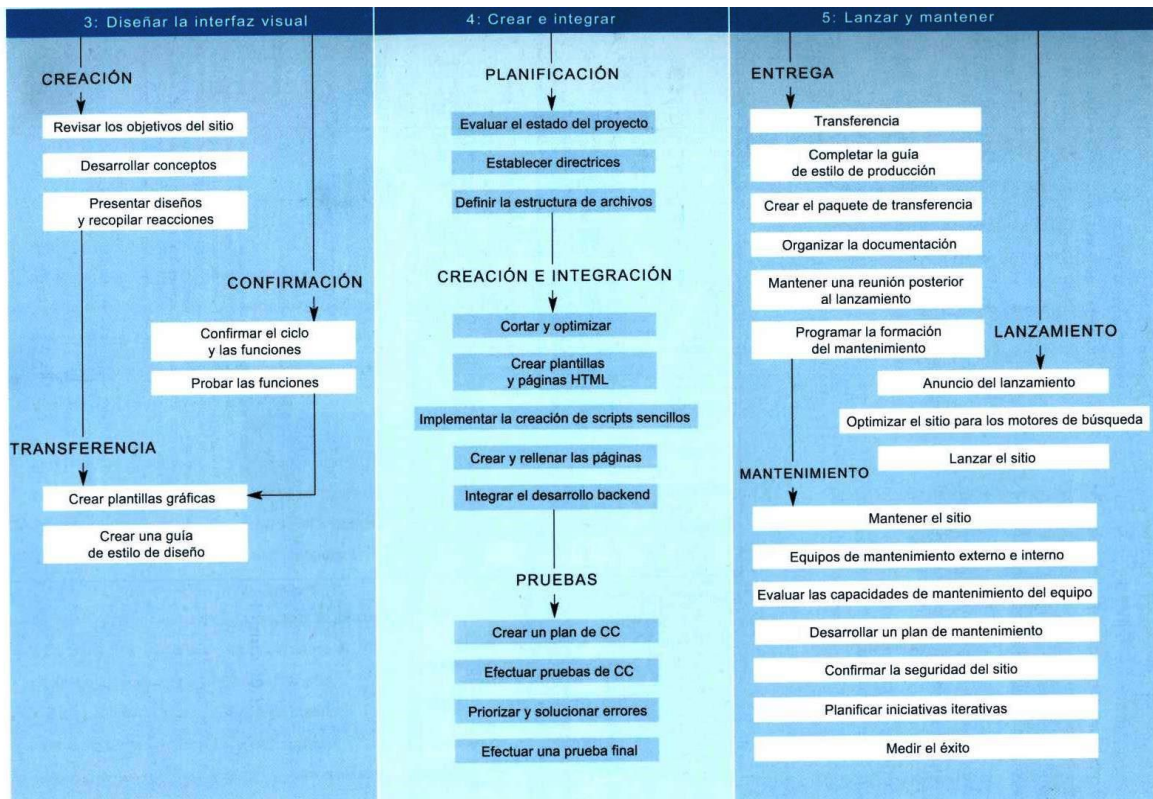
3: Diseñar la interfaz visual

CREACIÓN

Revisar los objetivos del sitio

Desarrollar conceptos

Presentar diseños y recopilar reacciones

CONFIRMACIÓN

Confirmar el ciclo y las funciones

Probar las funciones

TRANSFERENCIA

Crear plantillas gráficas

Crear una guía de estilo de diseño

4: Crear e integrar

PLANIFICACIÓN

Evaluar el estado del proyecto

Establecer directrices

Definir la estructura de archivos

CREACIÓN E INTEGRACIÓN

Cortar y optimizar

Crear plantillas y páginas HTML

Implementar la creación de scripts sencillos

Crear y rellenar las páginas

Integrar el desarrollo backend

PRUEBAS

Crear un plan de CC

Efectuar pruebas de CC

Priorizar y solucionar errores

Efectuar una prueba final

5: Lanzar y mantener

ENTREGA

Transferencia

Completar la guía de estilo de producción

Crear el paquete de transferencia

Organizar la documentación

Mantener una reunión posterior al lanzamiento

Programar la formación del mantenimiento

LANZAMIENTO

Anuncio del lanzamiento

Optimizar el sitio para los motores de búsqueda

Lanzar el sitio

MANTENIMIENTO

Mantener el sitio

Equipos de mantenimiento externo e interno

Evaluar las capacidades de mantenimiento del equipo

Desarrollar un plan de mantenimiento

Confirmar la seguridad del sitio

Planificar iniciativas iterativas

Medir el éxito